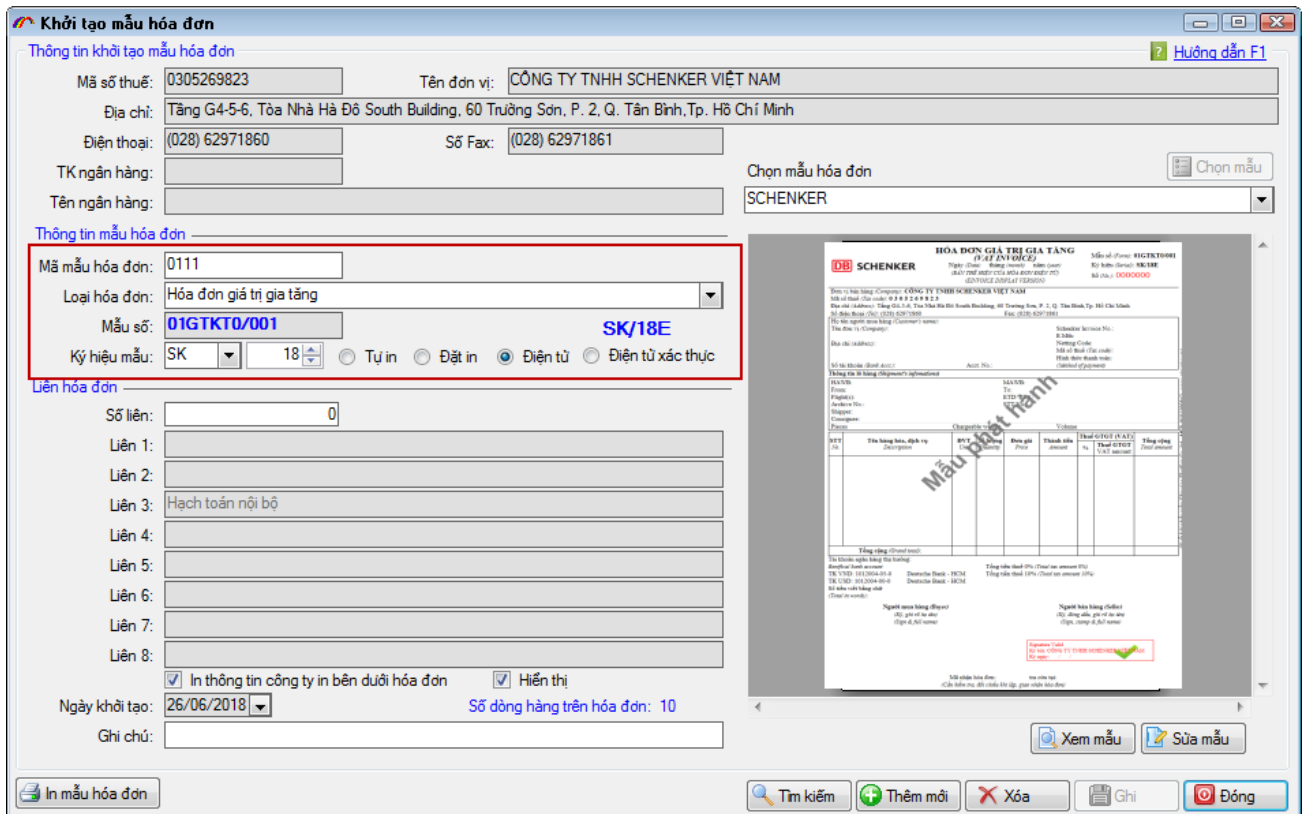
Khởi tạo mẫu hóa đơn

Thông tin khởi tạo mẫu hóa đơn

Hướng dẫn F1

Mã số thuế: 0305269823
Tên đơn vị: CÔNG TY TNHH SCHENKER VIỆT NAM
Địa chỉ: Tầng G4-5-6, Tòa Nhà Hà Đô South Building, 60 Trường Sơn, P. 2, Q. Tân Bình,Tp. Hồ Chí Minh
Điện thoại: (028) 62971860
Số Fax: (028) 62971861
TK ngân hàng:
Tên ngân hàng:

Chọn mẫu hóa đơn
Chọn mẫu
SCHENKER

Thông tin mẫu hóa đơn
Mã mẫu hóa đơn: 0111
Loại hóa đơn: Hóa đơn giá trị gia tăng
Mẫu số: 01GTKT0/001
SK/18E
Ký hiệu mẫu: SK 18 Tự in Đặt in Điện tử Điện tử xác thực

Liên hóa đơn
Số liên: 0
Liên 1:
Liên 2:
Liên 3: Hạch toán nội bộ
Liên 4:
Liên 5:
Liên 6:
Liên 7:
Liên 8:
In thông tin công ty in bên dưới hóa đơn
Hiển thị
Ngày khởi tạo: 26/06/2018
Số dòng hàng trên hóa đơn: 10
Ghi chú:

HÓA ĐƠN GIÁ TRỊ GIA TĂNG
(VAT INVOICE)
DB SCHENKER
Mẫu phát hành

Xem mẫu
Sửa mẫu

In mẫu hóa đơn
Tìm kiếm
Thêm mới
Xóa
Ghi
Đóng